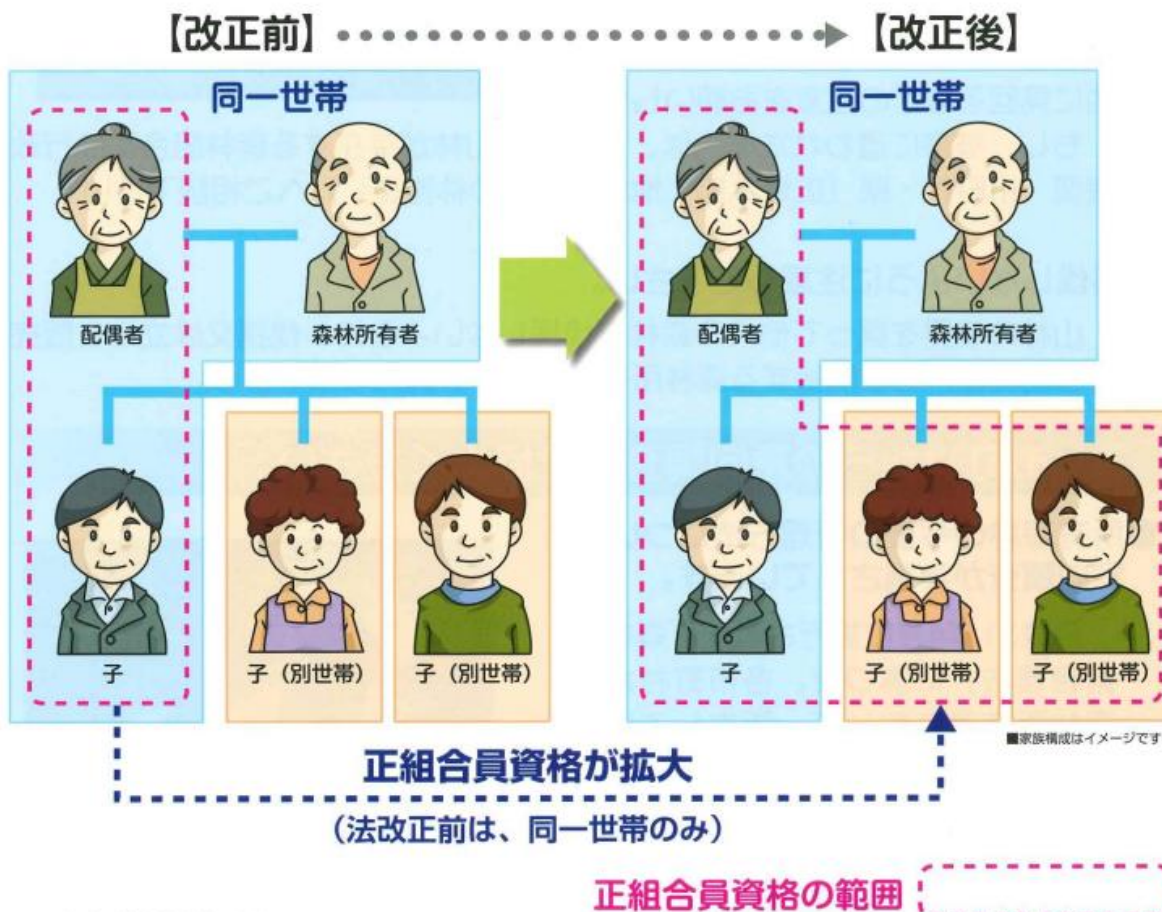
【改正前】 【改正後】

同一世帯

配偶者

森林所有者

子

子（別世帯）

子（別世帯）

同一世帯

配偶者

森林所有者

子

子（別世帯）

子（別世帯）

■家族構成はイメージです

正組合員資格が拡大

（法改正前は、同一世帯のみ）

正組合員資格の範囲